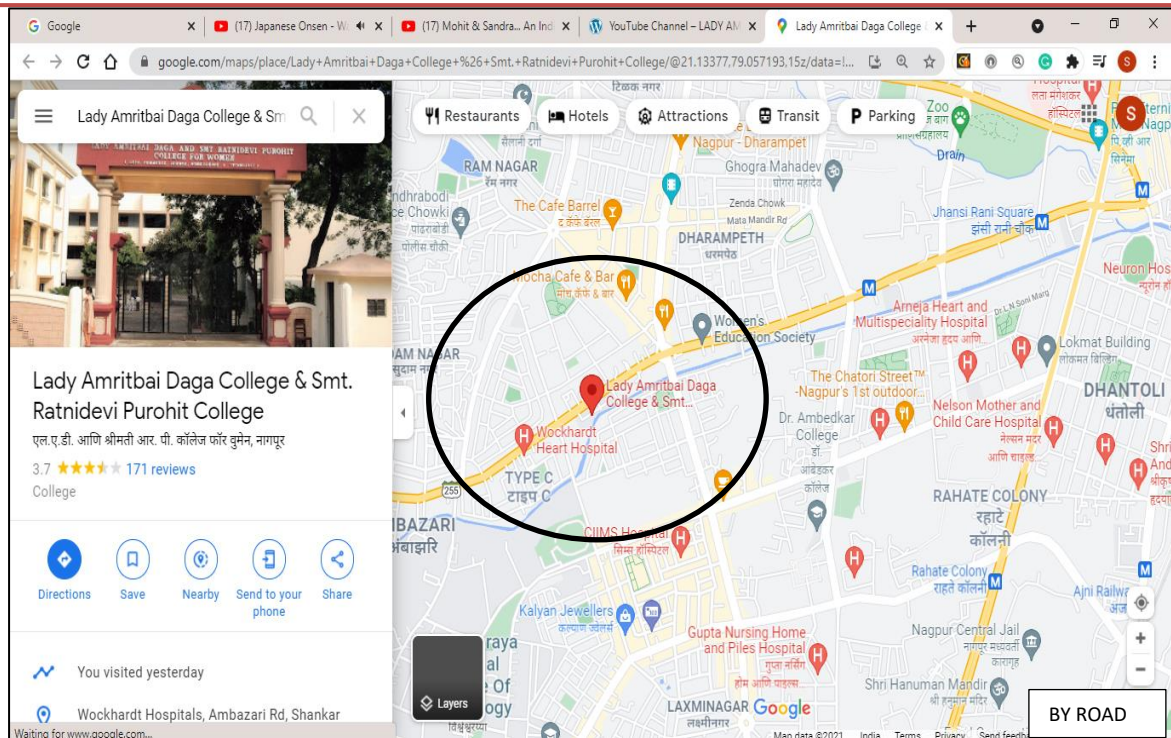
Google
(17) Japanese Onsen - W
(17) Mohit & Sandra... An Ind
YouTube Channel – LADY AM
Lady Amritbai Daga College
google.com/maps/place/Lady+Amritbai+Daga+College+%26+Smt.+Ratnidevi+Purohit+College/@21.13377,79.057193.15z/data=!...

Lady Amritbai Daga College & Sm

LADY AMRITBAI DAGA AND SMT RATNIDEVI PUROHIT COLLEGE FOR WOMEN

Lady Amritbai Daga College & Smt. Ratnidevi Purohit College
एल.ए.डी. आणि श्रीमती आर. पी. कॉलेज फॉर वुमेन, नागपूर
3.7 171 reviews
College

Directions
Save
Nearby
Send to your phone
Share

You visited yesterday

Wockhardt Hospitals, Ambazari Rd, Shankar

Waiting for www.google.com...

Restaurants
Hotels
Attractions
Transit
Parking

टिळक नगर
Nagpur - Dharampet
Ghogra Mahadev
घोगरा महादेव
RAM NAGAR
रॅम नगर
ndhrabodi
ce Chowki
पोलीस चौकी
The Cafe Barrel
द कॅफे बॅरल
Zenda Chowk
Mata Mandir Rd
DHARAMPETH
धरमपेठ
Zoo
Drain
Jhansi Rani Square
झांसी रानी चौक
Mocha Cafe & Bar
मोचा कॅफे & बार
Women's Education Society
Arneja Heart and Multispeciality Hospital
अरनेजा हृदय आणि...
Dr L N Soni Marg
Lokmat Building
लोकमत बिल्डिंग
Neuron Hos
न्यूरॉन ह
AM NAGAR
सुदाम न
Lady Amritbai Daga College & Smt...
Wockhardt Heart Hospital
The Chatori Street™ -Nagpur's 1st outdoor...
Dr. Ambedkar College
डॉ. आंबेडकर कॉलेज
Nelson Mother and Child Care Hospital
नेल्सन मदर आणि चाइल्ड
DHANTOLI
धंतोली
TYPE C
टाइप C
255
MBAZARI
अंबाझरि
CIIMS Hospital
सिम्स हॉस्पिटल
RAHATE COLONY
रहाटे कॉलनी
Rahate Colony
राहते कॉलनी
Ajni Railw
Kalyan Jewellers
कल्याण ज्वेलर्स
Gupta Nursing Home and Piles Hospital
गुप्ता नर्सिंग होम आणि पाइल्स...
Nagpur Central Jail
नागपूर मध्यवर्ती कारागृह
Shri Hanuman Mandir
श्री हनुमान मंदिर
raya
al
e Of
ogy
Layers
LAXMINAGAR
लक्ष्मीनगर
Google
Map data ©2021 India Terms Privacy Send feedb
BY ROAD